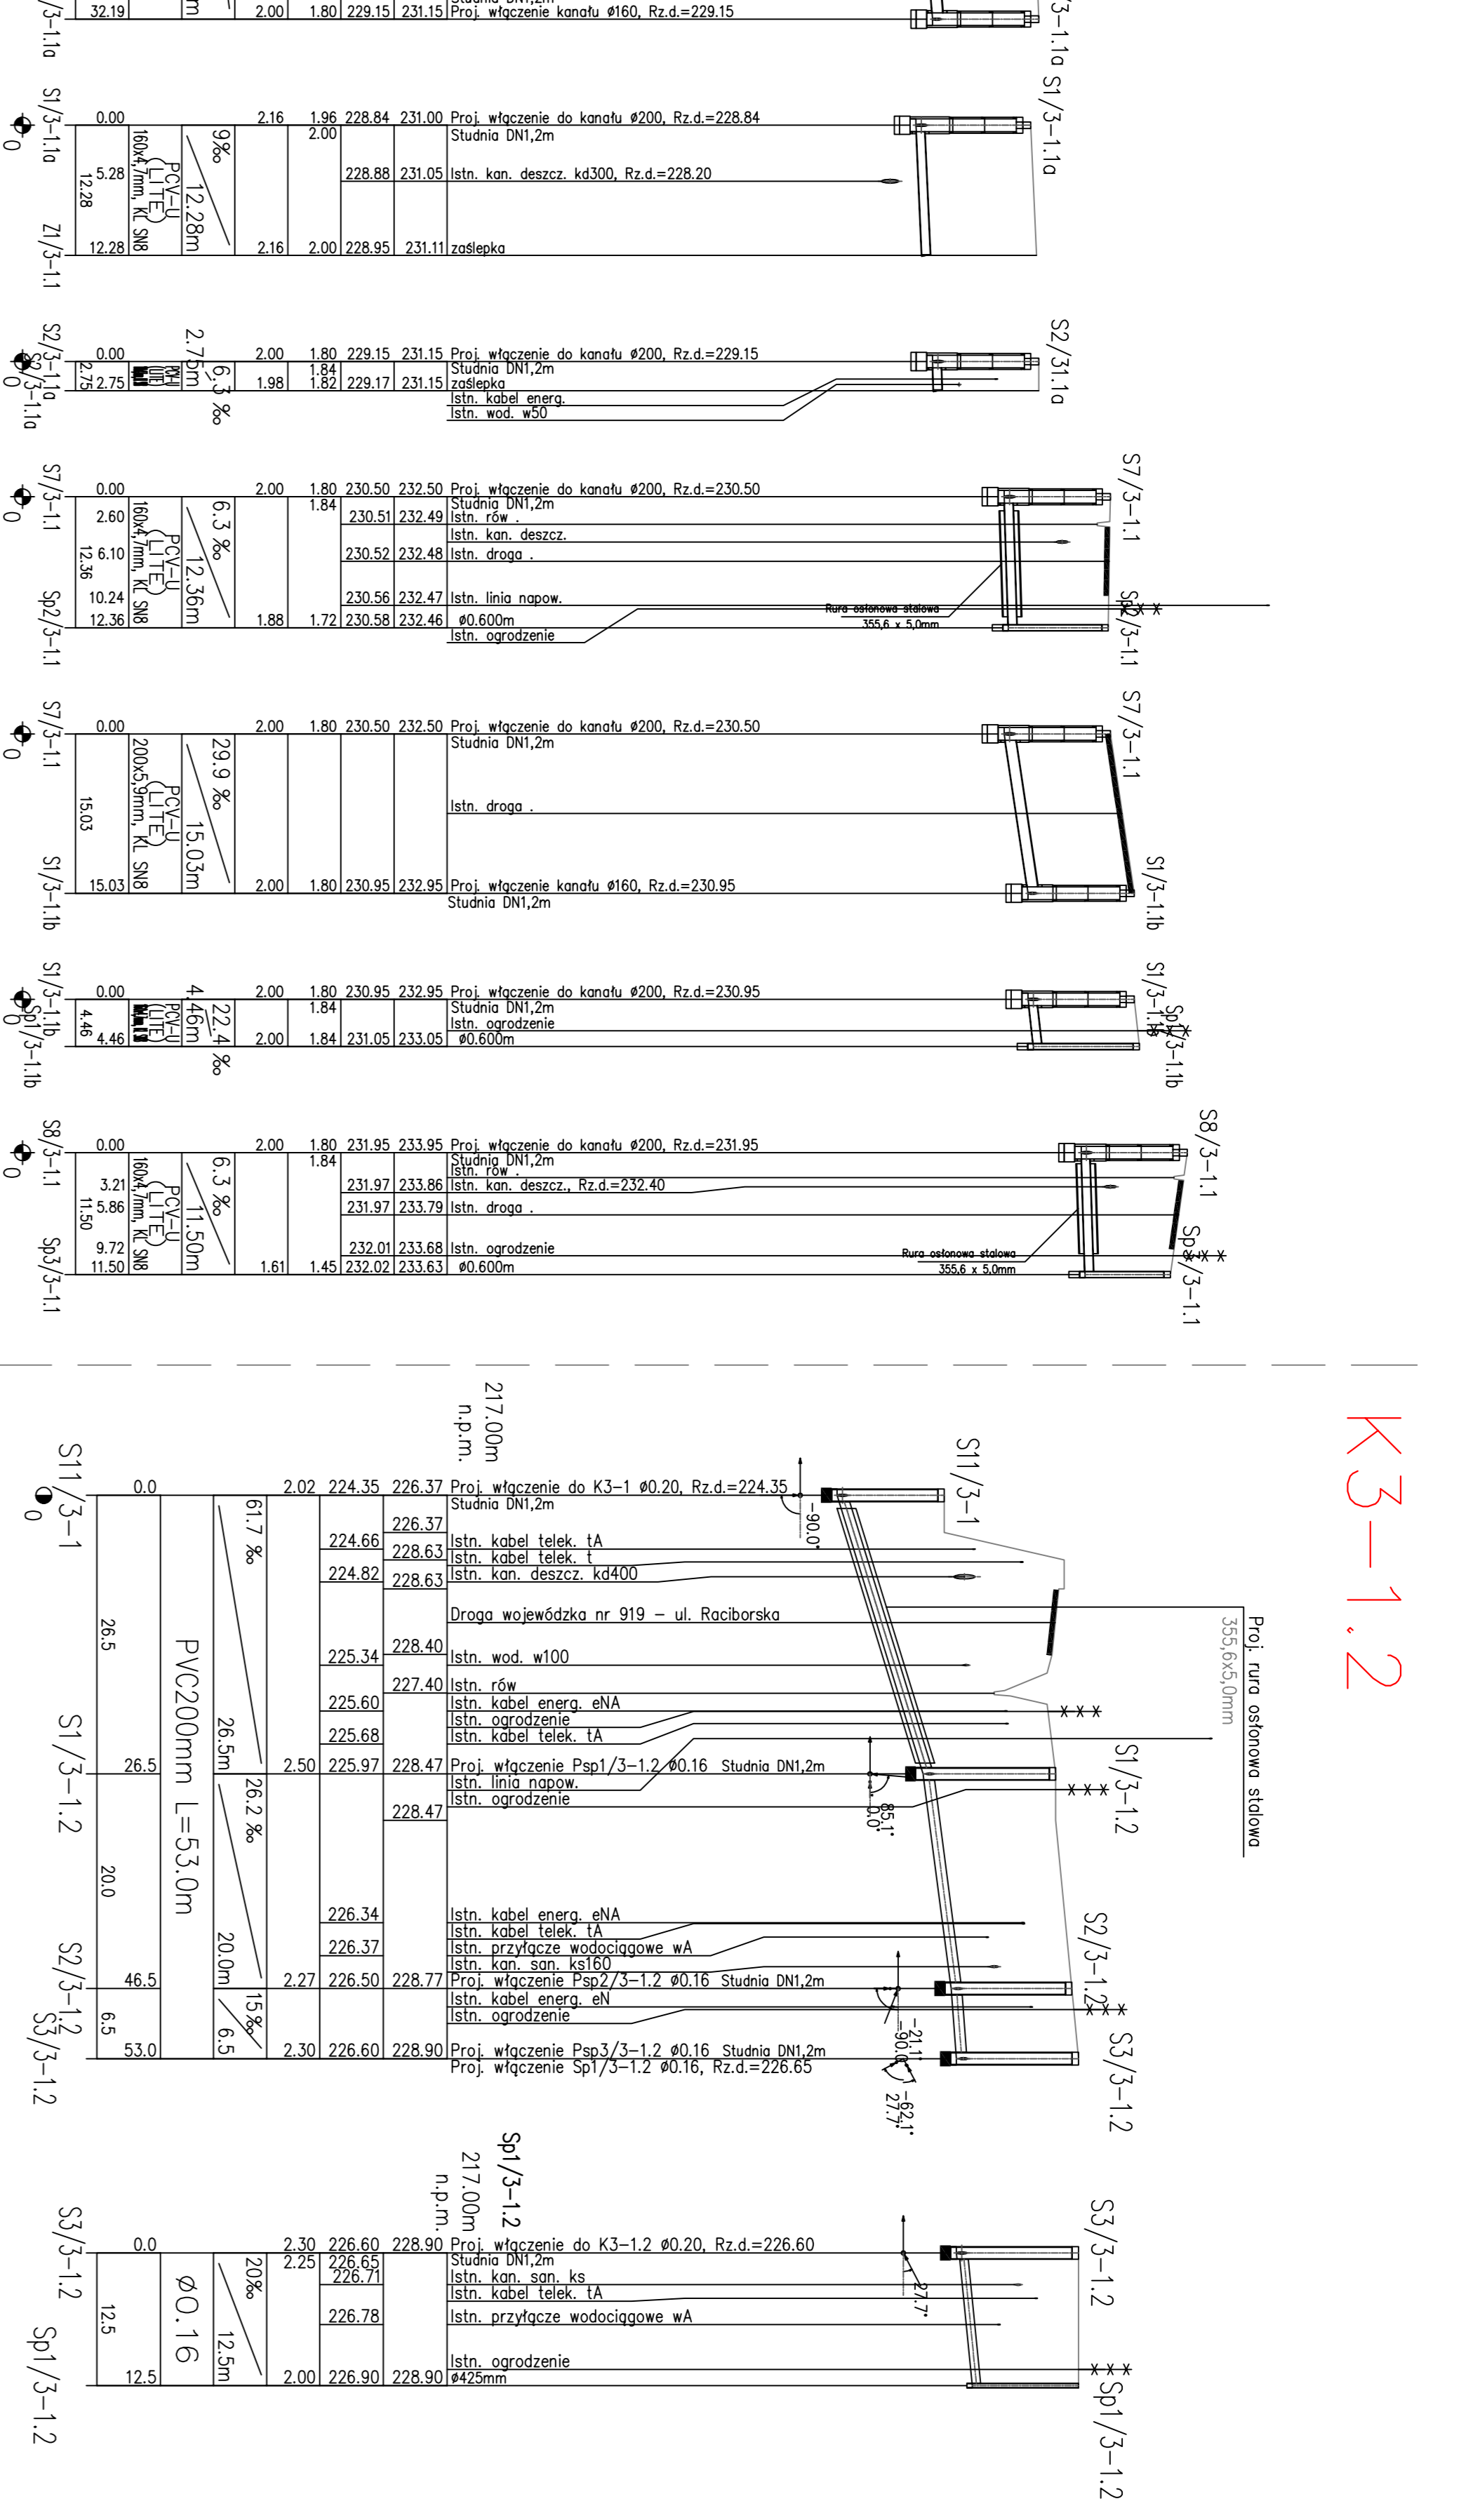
/3-1.1a 32.19 m 2.00 1.80 229.15 231.15 Proj. włączenie kanału ø160, Rz.d.=229.15
3-1.1a S1/3-1.1a

S1/3-1.1a 0.00 2.16 1.96 228.84 231.00 Proj. włączenie do kanału ø200, Rz.d.=228.84
2.00 Studnia DN1,2m
5.28 228.88 231.05 Istn. kan. deszcz. kd300, Rz.d.=228.20
12.28 160x4,7mm, KL SN8 PCV-U (LITE) 9‰ 12.28m
Z1/3-1.1 12.28 2.16 2.00 228.95 231.11 zaślepka
S1/3-1.1a

S2/3-1.1a 0.00 2.75m 2.00 1.80 229.15 231.15 Proj. włączenie do kanału ø200, Rz.d.=229.15
1.84 Studnia DN1,2m
Z2/3-1.1a 2.75 2.75 6.3 ‰ 1.98 1.82 229.17 231.15 zaślepka
Istn. kabel energ.
Istn. wod. w50
S2/31.1a

S7/3-1.1 0.00 2.00 1.80 230.50 232.50 Proj. włączenie do kanału ø200, Rz.d.=230.50
1.84 Studnia DN1,2m
2.60 230.51 232.49 Istn. rów .
Istn. kan. deszcz.
6.10 230.52 232.48 Istn. droga .
12.36 160x4,7mm, KL SN8 PCV-U (LITE) 6.3 ‰ 12.36m
10.24 230.56 232.47 Istn. linia napow.
Sp2/3-1.1 12.36 1.88 1.72 230.58 232.46 ø0.600m
Istn. ogrodzenie
Rura osłonowa stalowa 355,6 x 5,0mm
S7/3-1.1 Sp2/3-1.1

S7/3-1.1 0.00 2.00 1.80 230.50 232.50 Proj. włączenie do kanału ø200, Rz.d.=230.50
Studnia DN1,2m
15.03 200x5,9mm, KL SN8 PCV-U (LITE) 29.9 ‰ 15.03m
Istn. droga .
S1/3-1.1b 15.03 2.00 1.80 230.95 232.95 Proj. włączenie kanału ø160, Rz.d.=230.95
Studnia DN1,2m
S7/3-1.1 S1/3-1.1b

S1/3-1.1b 0.00 4.46m 2.00 1.80 230.95 232.95 Proj. włączenie do kanału ø200, Rz.d.=230.95
1.84 Studnia DN1,2m
Istn. ogrodzenie
Sp1/3-1.1b 4.46 4.46 PCV-U (LITE) 22.4 ‰ 2.00 1.84 231.05 233.05 ø0.600m
S1/3-1.1b Sp1/3-1.1b

S8/3-1.1 0.00 2.00 1.80 231.95 233.95 Proj. włączenie do kanału ø200, Rz.d.=231.95
1.84 Studnia DN1,2m
Istn. rów .
3.21 231.97 233.86 Istn. kan. deszcz., Rz.d.=232.40
5.86 231.97 233.79 Istn. droga .
11.50 160x4,7mm, KL SN8 PCV-U (LITE) 6.3 ‰ 11.50m
9.72 232.01 233.68 Istn. ogrodzenie
Sp3/3-1.1 11.50 1.61 1.45 232.02 233.63 ø0.600m
Rura osłonowa stalowa 355,6 x 5,0mm
S8/3-1.1 Sp3/3-1.1

K3-1.2

217.00m n.p.m.
S11/3-1 0.0 2.02 224.35 226.37 Proj. włączenie do K3-1 ø0.20, Rz.d.=224.35
Studnia DN1,2m
-90.0°
226.37
224.66 Istn. kabel telek. tA
228.63 Istn. kabel telek. t
224.82 228.63 Istn. kan. deszcz. kd400
Droga wojewódzka nr 919 – ul. Raciborska
26.5 PVC200mm L=53.0m 61.7 ‰ 26.5m
228.40
225.34 Istn. wod. w100
227.40 Istn. rów
225.60 Istn. kabel energ. eNA
Istn. ogrodzenie
225.68 Istn. kabel telek. tA
Proj. rura osłonowa stalowa 355,6x5,0mm
S1/3-1.2 26.5 2.50 225.97 228.47 Proj. włączenie Psp1/3-1.2 ø0.16 Studnia DN1,2m
Istn. linia napow.
Istn. ogrodzenie
228.47
85.1° 0.0°
20.0 26.2 ‰ 20.0m
226.34 Istn. kabel energ. eNA
Istn. kabel telek. tA
226.37 Istn. przyłącze wodociągowe wA
Istn. kan. san. ks160
S2/3-1.2 46.5 2.27 226.50 228.77 Proj. włączenie Psp2/3-1.2 ø0.16 Studnia DN1,2m
Istn. kabel energ. eN
Istn. ogrodzenie
6.5 15‰ 6.5
S3/3-1.2 53.0 2.30 226.60 228.90 Proj. włączenie Psp3/3-1.2 ø0.16 Studnia DN1,2m
Proj. włączenie Sp1/3-1.2 ø0.16, Rz.d.=226.65
-21.1° -90.0° -62.1° 27.7°
S11/3-1 S1/3-1.2 S2/3-1.2 S3/3-1.2

Sp1/3-1.2
217.00m n.p.m.
S3/3-1.2 0.0 2.30 226.60 228.90 Proj. włączenie do K3-1.2 ø0.20, Rz.d.=226.60
2.25 226.65 Studnia DN1,2m
226.71 Istn. kan. san. ks
Istn. kabel telek. tA
12.5 ø0.16 20‰ 12.5m
226.78 Istn. przyłącze wodociągowe wA
27.7°
Istn. ogrodzenie
Sp1/3-1.2 12.5 2.00 226.90 228.90 ø425mm
S3/3-1.2 Sp1/3-1.2